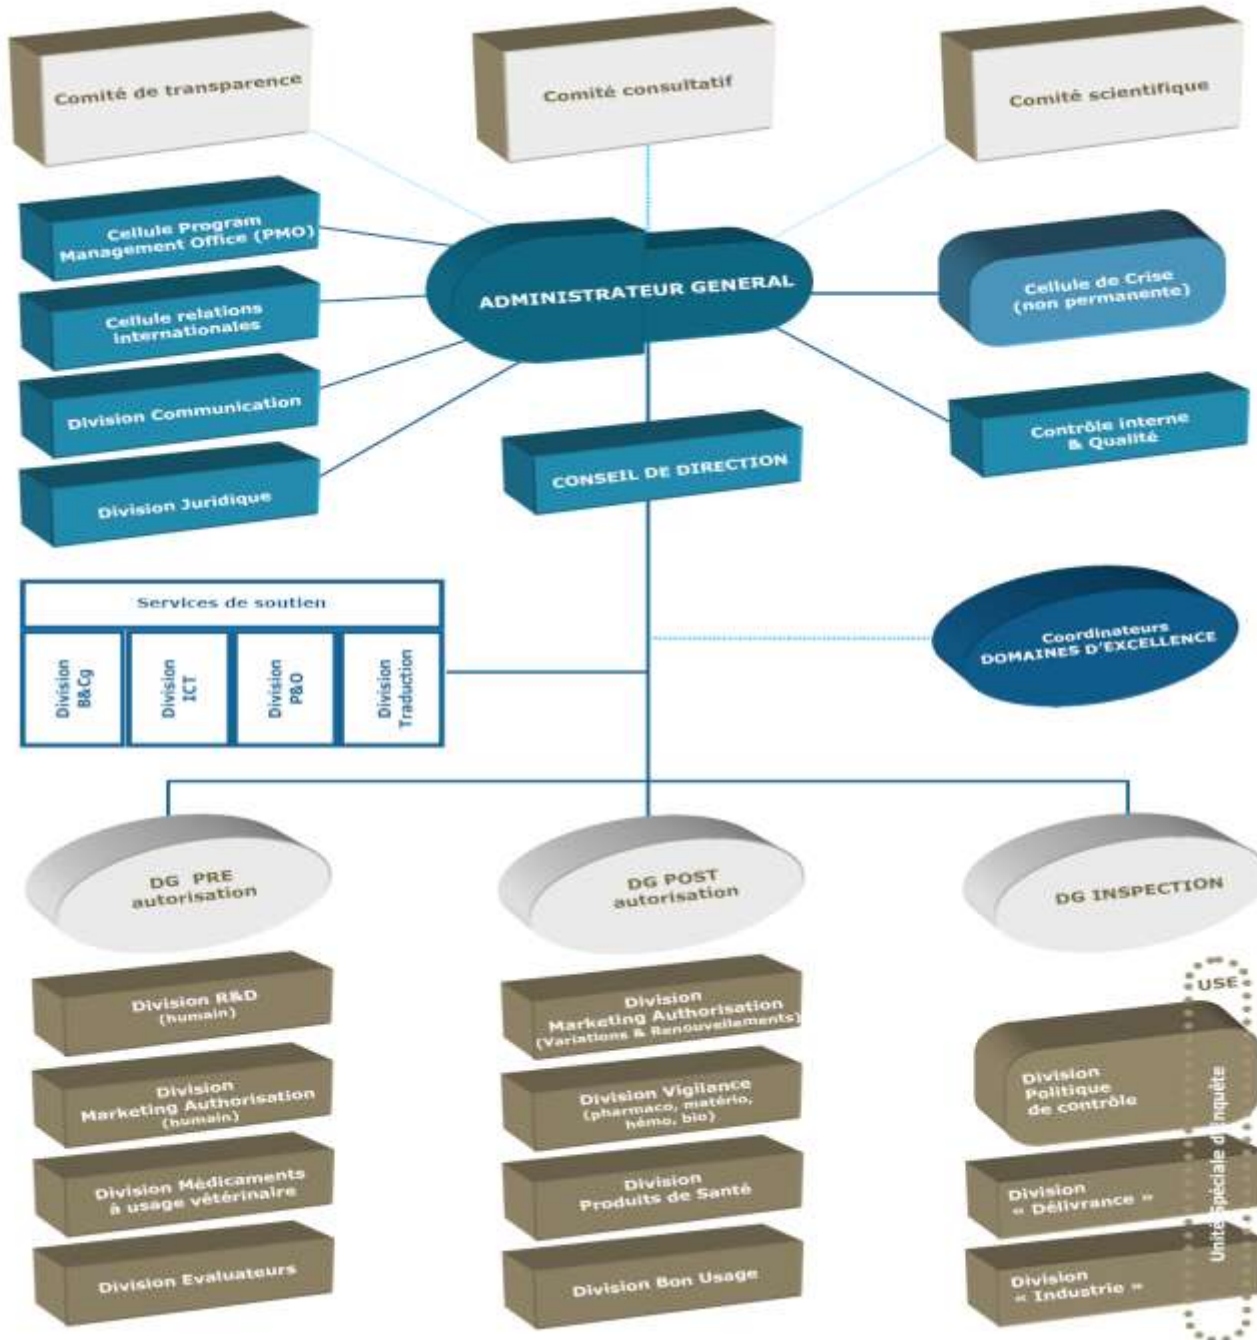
Comité de transparence

Comité consultatif

Comité scientifique

Cellule Program Management Office (PMO)

Cellule relations internationales

Division Communication

Division Juridique

ADMINISTRATEUR GENERAL

Cellule de Crise (non permanente)

Contrôle interne & Qualité

CONSEIL DE DIRECTION

Services de soutien

Division B&Cg

Division ICT

Division P&O

Division Traduction

Coordinateurs DOMAINES D'EXCELLENCE

DG PRE autorisation

DG POST autorisation

DG INSPECTION

Division R&D (humain)

Division Marketing Authorisation (humain)

Division Médicaments à usage vétérinaire

Division Evaluateurs

Division Marketing Authorisation (Variations & Renouvellements)

Division Vigilance (pharmaco, matério, hémo, bio)

Division Produits de Santé

Division Bon Usage

USE

Division Politique de contrôle

Division « Délivrance »

Division « Industrie »

Unité Spéciale d'Enquête